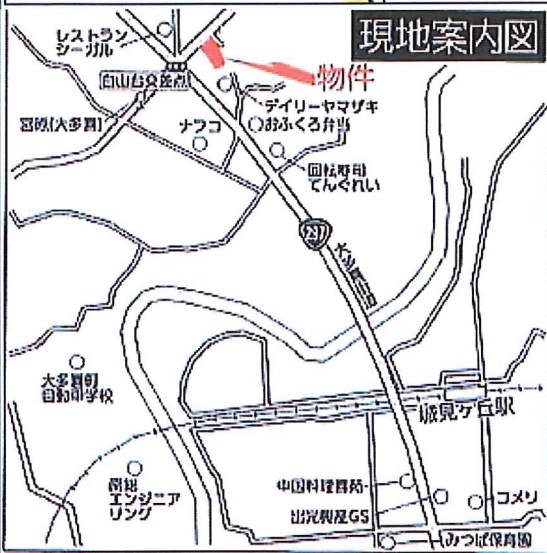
現地案内図

レストラン シーガル

白山台交差点

物件

デイリーヤマザキ

おふくろ弁当

ナフコ

冨岐(大多喜)

回転寿司 てんぐれい

297

大多喜街道

大多喜町 自動車学校

城見ケ丘駅

房総 エンジニア リング

中国料理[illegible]

出光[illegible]GS

コメリ

みつば保育園